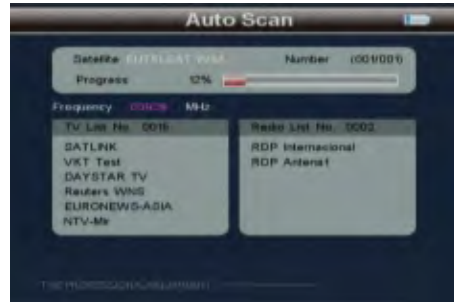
Auto Scan

Satellite EUTELSAT W3A

Number (001/001)

Progress 12%

Frequency 03606 MHz

TV List No. 0016

SATLINK
VKT Test
DAYSTAR TV
Reuters WNS
EURONEWS-ASIA
NTV-Mir

Radio List No. 0002

RDP Internacional
RDP Antena1

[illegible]